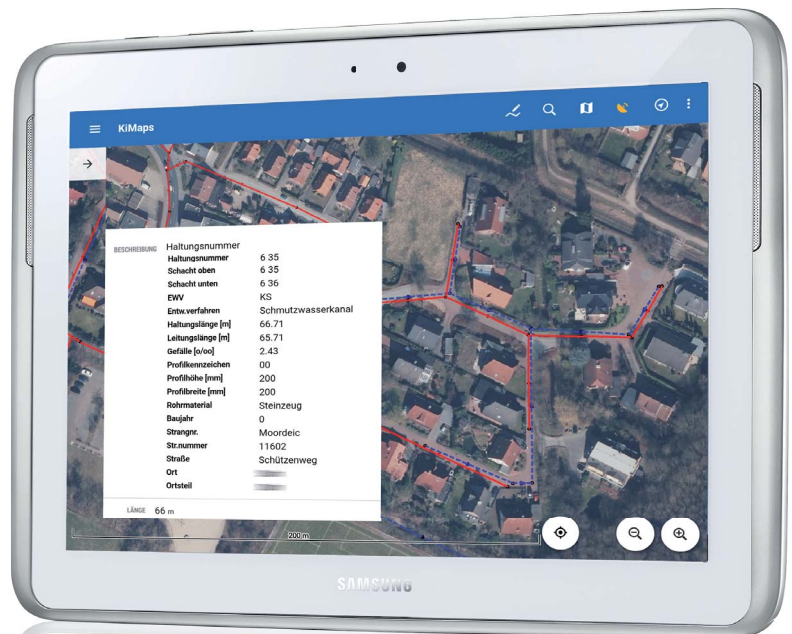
KiMaps

BESCHREIBUNG Haltungsnummer

| | |
|---|---|
| Haltungsnummer | 6 35 |
| Schacht oben | 6 35 |
| Schacht unten | 6 36 |
| EWV | KS |
| Entw.verfahren | Schmutzwasserkanal |
| Haltungslänge [m] | 66.71 |
| Leitungslänge [m] | 65.71 |
| Gefälle [o/oo] | 2.43 |
| Profilkennzeichen | 00 |
| Profilhöhe [mm] | 200 |
| Profilbreite [mm] | 200 |
| Rohrmaterial | Steinzeug |
| Baujahr | 0 |
| Strangnr. | Moordeic |
| Str.nummer | 11602 |
| Straße | Schützenweg |
| Ort | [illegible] |
| Ortsteil | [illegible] |

LÄNGE 66 m

200 m

SAMSUNG